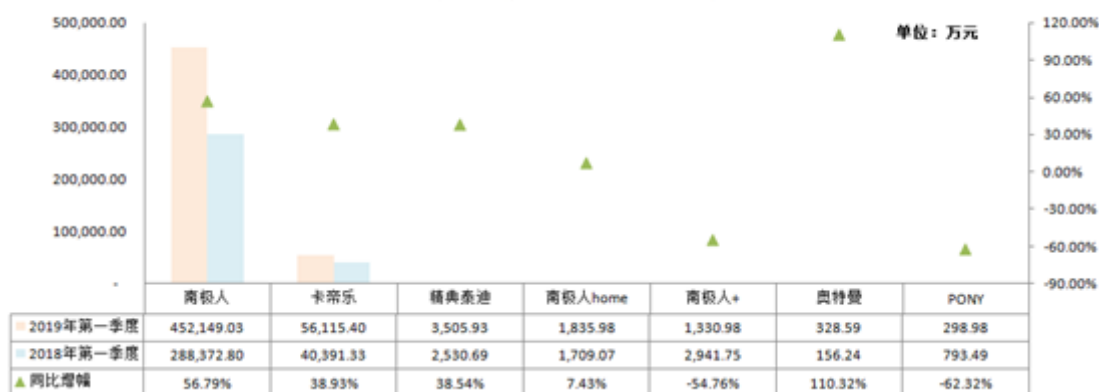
单位：万元

500,000.00
400,000.00
300,000.00
200,000.00
100,000.00
-

120.00%
90.00%
60.00%
30.00%
0.00%
-30.00%
-60.00%
-90.00%

| | 南极人 | 卡帝乐 | 精典泰迪 | 南极人home | 南极人+ | 奥特曼 | PONY |
|---|---|---|---|---|---|---|---|
| 2019年第一季度 | 452,149.03 | 56,115.40 | 3,505.93 | 1,835.98 | 1,330.98 | 328.59 | 298.98 |
| 2018年第一季度 | 288,372.80 | 40,391.33 | 2,530.69 | 1,709.07 | 2,941.75 | 156.24 | 793.49 |
| 同比增幅 | 56.79% | 38.93% | 38.54% | 7.43% | -54.76% | 110.32% | -62.32% |